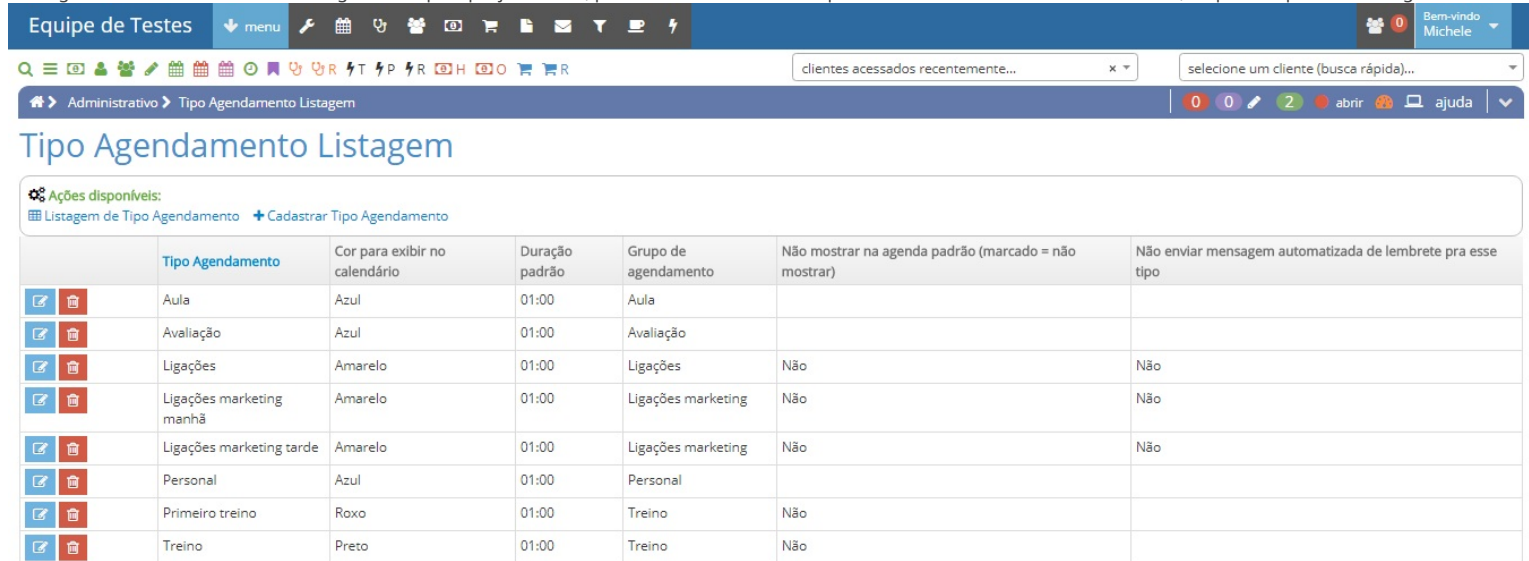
Equipe de Testes menu

0 Bem-vindo Michele

R T P R H O R

clientes acessados recentemente... × ▾

selecione um cliente (busca rápida)... ▾

Administrativo > Tipo Agendamento Listagem

0 0 2 abrir ajuda

Tipo Agendamento Listagem

Ações disponíveis:
Listagem de Tipo Agendamento + Cadastrar Tipo Agendamento

| | Tipo Agendamento | Cor para exibir no calendário | Duração padrão | Grupo de agendamento | Não mostrar na agenda padrão (marcado = não mostrar) | Não enviar mensagem automatizada de lembrete pra esse tipo |
|---|---|---|---|---|---|---|
| | Aula | Azul | 01:00 | Aula | | |
| | Avaliação | Azul | 01:00 | Avaliação | | |
| | Ligações | Amarelo | 01:00 | Ligações | Não | Não |
| | Ligações marketing manhã | Amarelo | 01:00 | Ligações marketing | Não | Não |
| | Ligações marketing tarde | Amarelo | 01:00 | Ligações marketing | Não | Não |
| | Personal | Azul | 01:00 | Personal | | |
| | Primeiro treino | Roxo | 01:00 | Treino | Não | |
| | Treino | Preto | 01:00 | Treino | Não | |